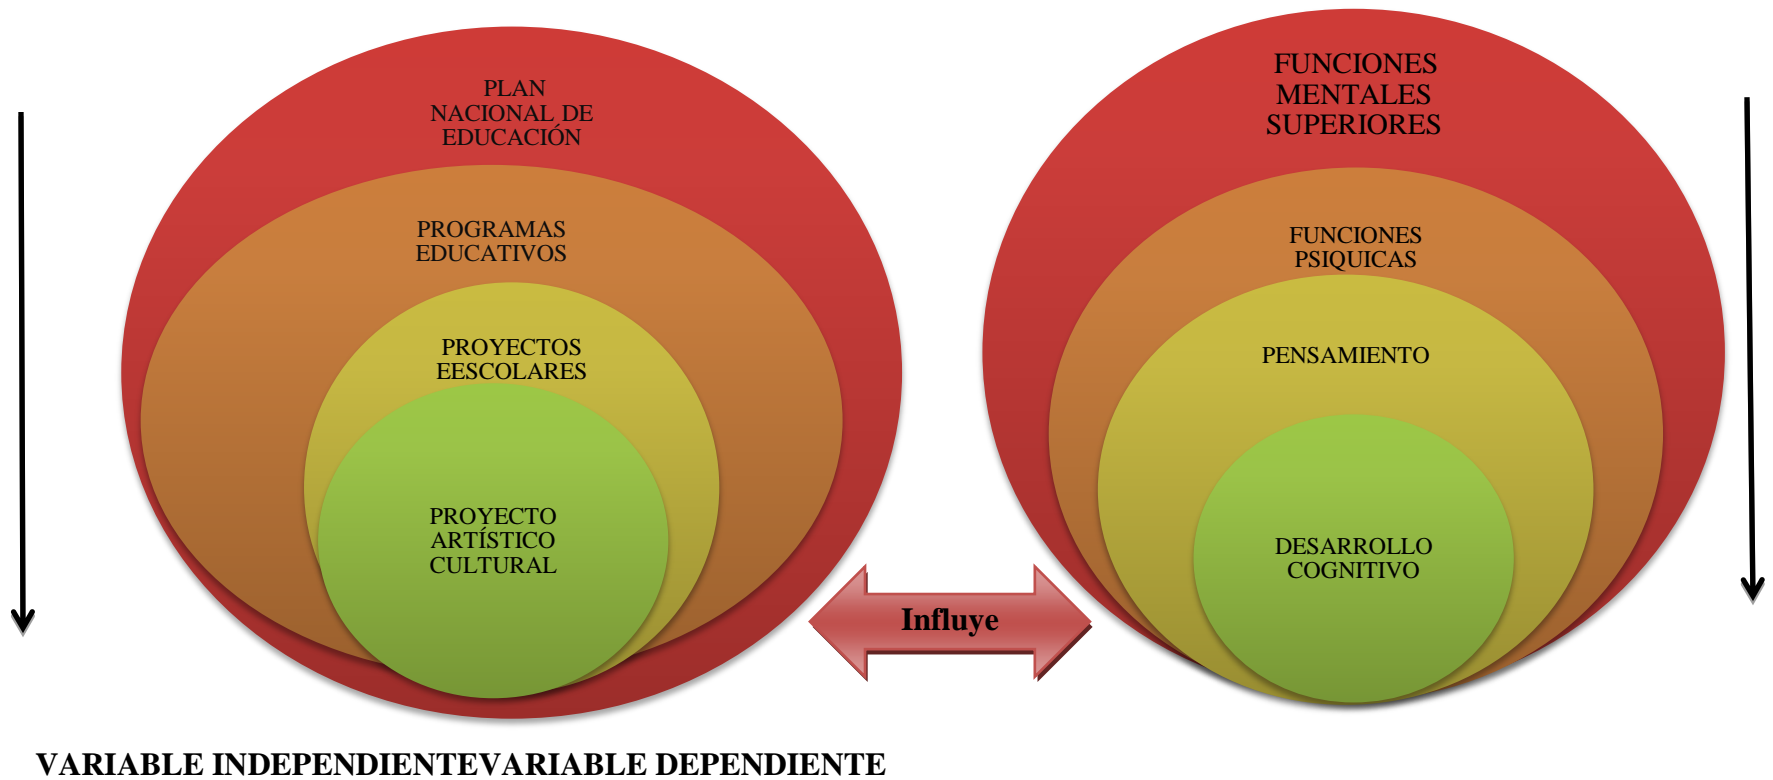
PLAN NACIONAL DE EDUCACIÓN

PROGRAMAS EDUCATIVOS

PROYECTOS EESCOLARES

PROYECTO ARTÍSTICO CULTURAL

FUNCIONES MENTALES SUPERIORES

FUNCIONES PSIQUICAS

PENSAMIENTO

DESARROLLO COGNITIVO

Influye

VARIABLE INDEPENDIENTEVARIABLE DEPENDIENTE